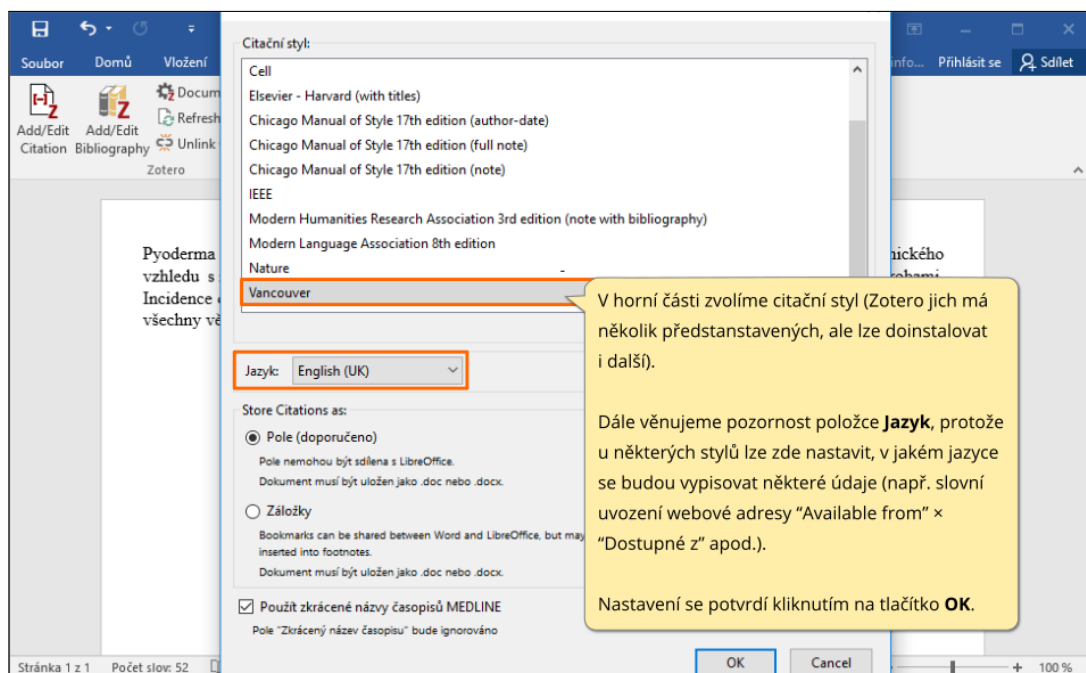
Soubor Domů Vložení

Add/Edit Citation Add/Edit Bibliography Docum Refresh Unlink

Zotero

Info... Přihlásit se Sdílet

Pyoderma vzhledu s Incidence všechny vě

nického rohami

Citační styl:

Cell
Elsevier - Harvard (with titles)
Chicago Manual of Style 17th edition (author-date)
Chicago Manual of Style 17th edition (full note)
Chicago Manual of Style 17th edition (note)
IEEE
Modern Humanities Research Association 3rd edition (note with bibliography)
Modern Language Association 8th edition
Nature
Vancouver

Jazyk: English (UK)

Store Citations as:

Pole (doporučeno)
Pole nemohou být sdílena s LibreOffice.
Dokument musí být uložen jako .doc nebo .docx.

Záložky
Bookmarks can be shared between Word and LibreOffice, but may inserted into footnotes.
Dokument musí být uložen jako .doc nebo .docx.

Použít zkrácené názvy časopisů MEDLINE
Pole "Zkrácený název časopisu" bude ignorováno

OK Cancel

V horní části zvolíme citační styl (Zotero jich má několik předstanstavených, ale lze doinstalovat i další).

Dále věnujeme pozornost položce **Jazyk**, protože u některých stylů lze zde nastavit, v jakém jazyce se budou vypisovat některé údaje (např. slovní uvození webové adresy “Available from” × “Dostupné z” apod.).

Nastavení se potvrdí kliknutím na tlačítko **OK**.

Stránka 1 z 1 Počet slov: 52

100 %